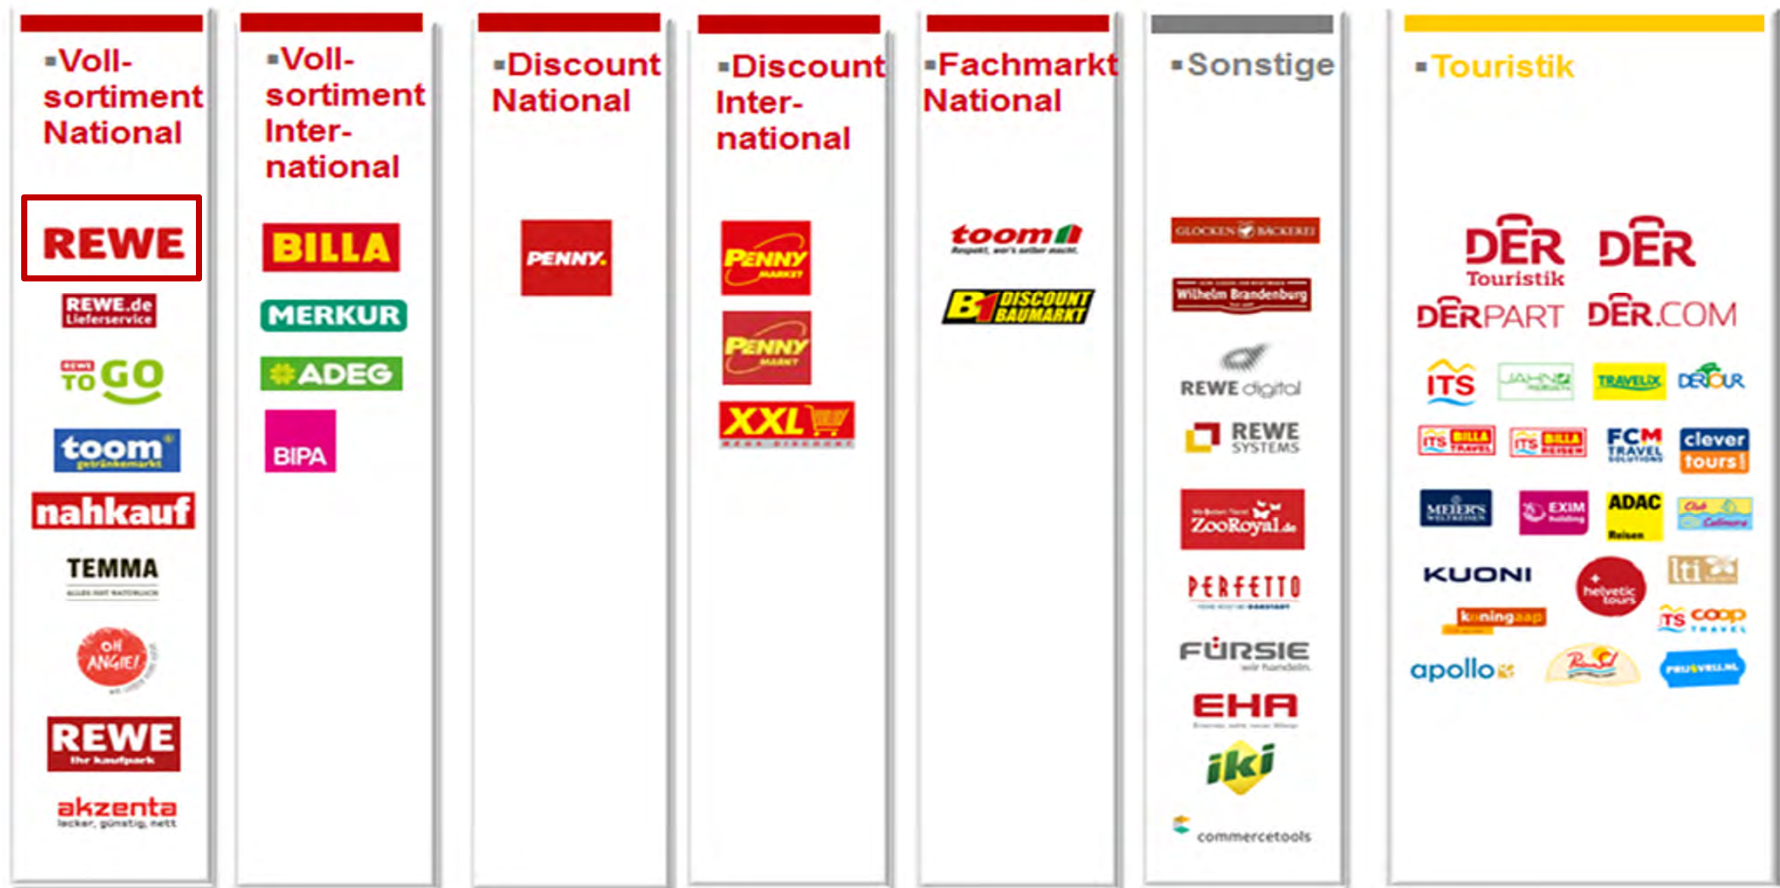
▪Vollsortiment National

REWE
REWE.de Lieferservice
REWE TO GO
toom getränkemarkt
nahkauf
TEMMA
Oh Angie!
REWE Ihr Kaufpark
akzenta lecker, günstig, nett

▪Vollsortiment International

BILLA
MERKUR
ADEG
BIPA

▪Discount National

PENNY.

▪Discount International

PENNY MARKT
PENNY MARKT
XXL

▪Fachmarkt National

toom Respekt, wer's selber macht.
B1 DISCOUNT BAUMARKT

▪Sonstige

GLOCKEN BÄCKEREI
Wilhelm Brandenburg
REWE digital
REWE SYSTEMS
ZooRoyal.de
PERFETTO
FÜRSIE wir handeln.
EHA
iki
commercetools

▪Touristik

DER Touristik
DER
DERPART
DER.COM
ITS
JAHN REISEN
TRAVELIX
DERTOUR
ITS BILLA TRAVEL
ITS BILLA REISEN
FCM TRAVEL SOLUTIONS
clever tours
MEIER'S WELTREISEN
EXIM holding
ADAC Reisen
Club Calimera
KUONI
helvetic tours
lti
koningaap
ITS coop travel
apollo
PRIJSVRIJ.NL